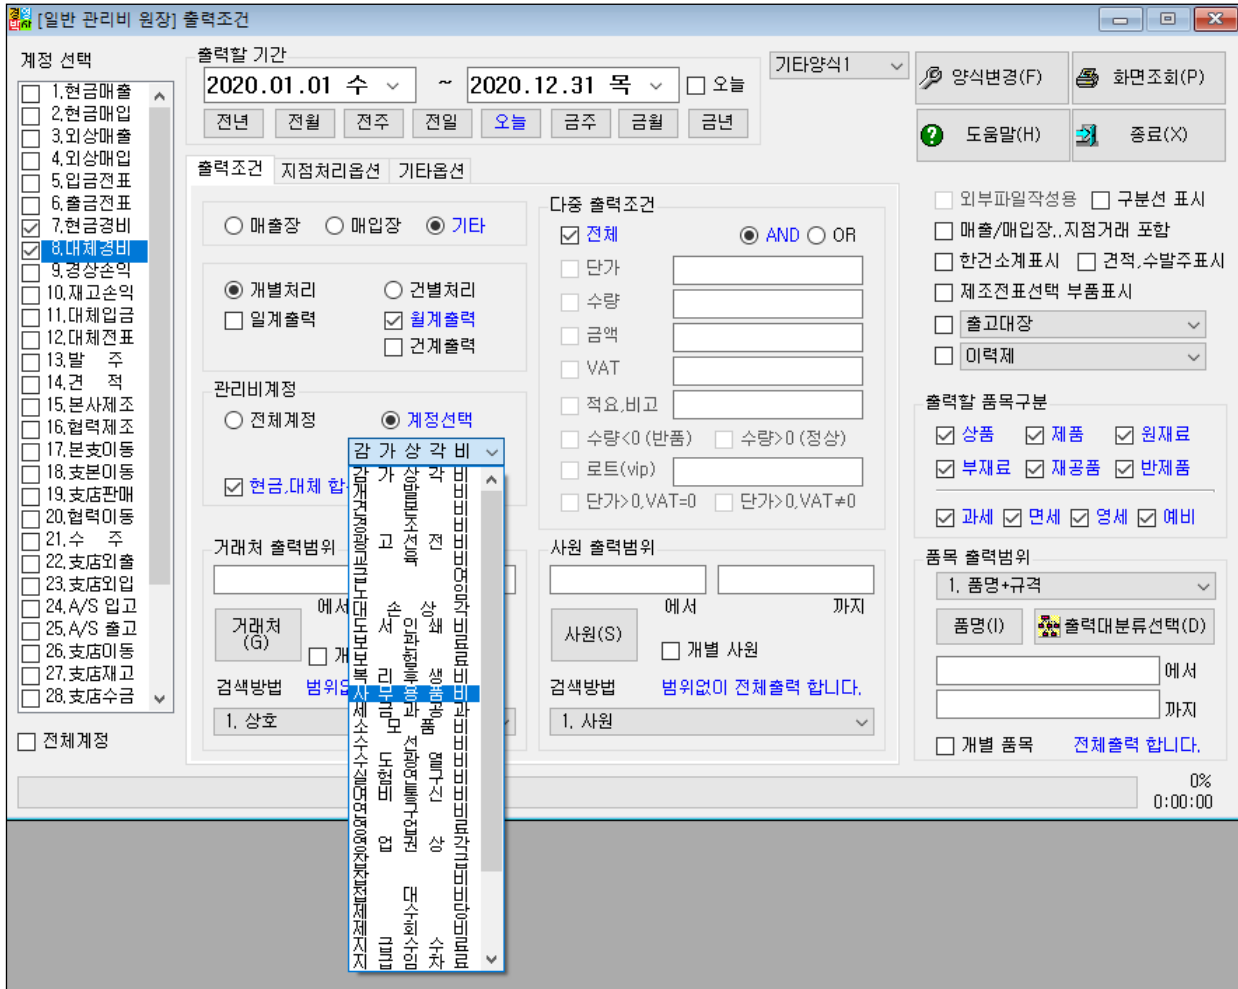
[일반 관리비 원장] 출력조건

계정 선택
1.현금매출
2.현금매입
3.외상매출
4.외상매입
5.입금전표
6.출금전표
7.현금경비
8.대체경비
9.경상손익
10.재고손익
11.대체입금
12.대체전표
13.발 주
14.견 적
15.본사제조
16.협력제조
17.본支이동
18.支본이동
19.支店판매
20.협력이동
21.수 주
22.支店외출
23.支店외입
24.A/S 입고
25.A/S 출고
26.支店이동
27.支店재고
28.支店수금
전체계정

출력할 기간
2020.01.01 수 ~ 2020.12.31 목 오늘
전년 전월 전주 전일 오늘 금주 금월 금년

기타양식1
양식변경(F) 화면조회(P)
도움말(H) 종료(X)

출력조건 지점처리옵션 기타옵션

매출장 매입장 기타
개별처리 건별처리
일계출력 월계출력
건계출력

관리비계정
전체계정 계정선택
감 가 상 각 비
현금,대체 합

거래처 출력범위
에서
거래처 (G)
개
검색방법 범위없
1. 상호

다중 출력조건
전체 AND OR
단가
수량
금액
VAT
적요,비고
수량<0 (반품) 수량>0 (정상)
로트(vip)
단가>0,VAT=0 단가>0,VAT≠0

사원 출력범위
에서 까지
사원(S) 개별 사원
검색방법 범위없이 전체출력 합니다.
1. 사원

외부파일작성용 구분선 표시
매출/매입장,.지점거래 포함
한건소계표시 견적,수발주표시
제조전표선택 부품표시
출고대장
이력제

출력할 품목구분
상품 제품 원재료
부재료 재공품 반제품
과세 면세 영세 예비

품목 출력범위
1. 품명+규격
품명(I) 출력대분류선택(D)
에서
까지
개별 품목 전체출력 합니다.

0%
0:00:00